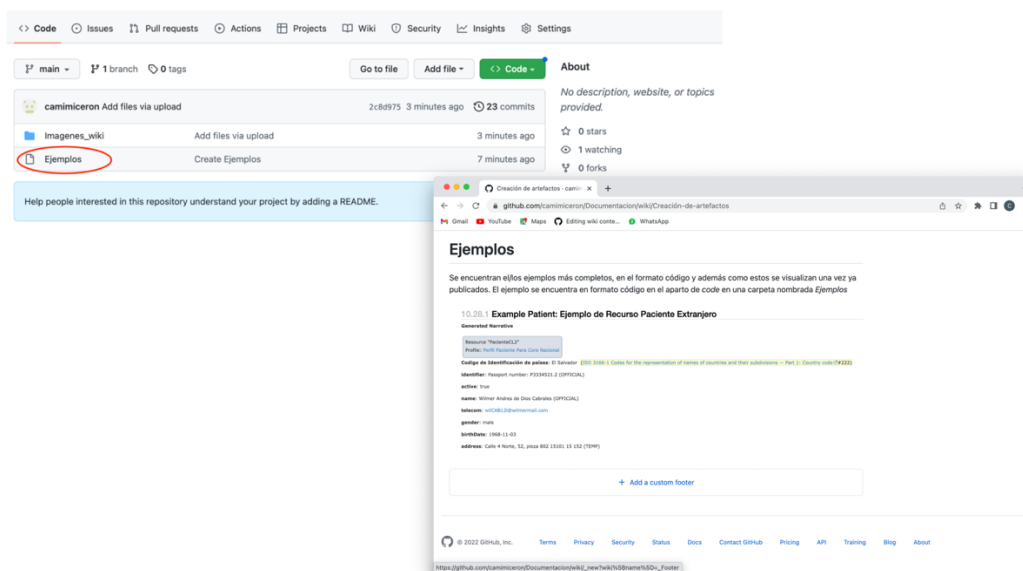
<> Code   Issues   Pull requests   Actions   Projects   Wiki   Security   Insights   Settings

main   1 branch   0 tags   Go to file   Add file   <> Code

camimiceron Add files via upload   2c8d975 3 minutes ago   23 commits

Imagenes_wiki   Add files via upload   3 minutes ago

Ejemplos   Create Ejemplos   7 minutes ago

Help people interested in this repository understand your project by adding a README.

About

No description, website, or topics provided.

0 stars

1 watching

0 forks

Creación de artefactos · camim

github.com/camimiceron/Documentacion/wiki/Creación-de-artefactos

Gmail   YouTube   Maps   Editing wiki conte...   WhatsApp

Ejemplos

Se encuentran el/los ejemplos más completos, en el formato código y además como estos se visualizan una vez ya publicados. El ejemplo se encuentra en formato código en el aparto de code en una carpeta nombrada Ejemplos

10.28.1 Example Patient: Ejemplo de Recurso Paciente Extranjero

Generated Narrative

Resource "Paciente0L1"
Profile: Perfil Paciente Para Core Nacional

Codigo de Identificación de paises: El Salvador (ISO 3166-1 Codes for the representation of names of countries and their subdivisions — Part 1: Country code#222)

identifier: Passport number: P3334531.2 (OFFICIAL)

active: true

name: Wilmer Andres de Dios Cabrales (OFFICIAL)

telecom: wilOXB12@wilmermail.com

gender: male

birthDate: 1968-11-03

address: Calle 4 Norte, 52, pieza 802 15101 15 152 (TEMP)

+ Add a custom footer

© 2022 GitHub, Inc.   Terms   Privacy   Security   Status   Docs   Contact GitHub   Pricing   API   Training   Blog   About

https://github.com/camimiceron/Documentacion/wiki/_new?wiki%5Bname%5D=_Footer